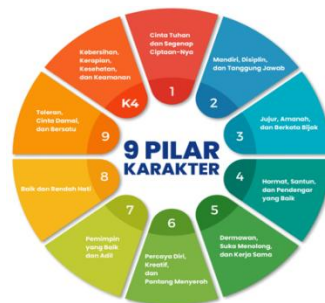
Cinta Tuhan dan Segenap Ciptaan-Nya

1

Mandiri, Disiplin, dan Tanggung Jawab

2

Jujur, Amanah, dan Berkata Bijak

3

Hormat, Santun, dan Pendengar yang Baik

4

Dermawan, Suka Menolong, dan Kerja Sama

5

Percaya Diri, Kreatif, dan Pantang Menyerah

6

Pemimpin yang Baik dan Adil

7

Baik dan Rendah Hati

8

Toleran, Cinta Damai, dan Bersatu

9

Kebersihan, Kerapian, Kesehatan, dan Keamanan

K4

9 PILAR KARAKTER